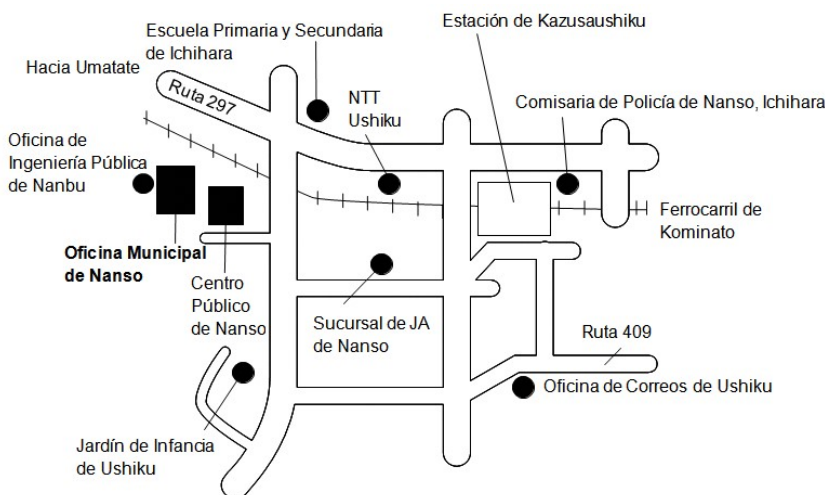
Escuela Primaria y Secundaria de Ichihara

Estación de Kazusaushiku

Hacia Umatate

Ruta 297

NTT Ushiku

Comisaria de Policía de Nanso, Ichihara

Oficina de Ingeniería Pública de Nanbu

Ferrocarril de Kominato

**Oficina Municipal de Nanso**

Centro Público de Nanso

Sucursal de JA de Nanso

Ruta 409

Oficina de Correos de Ushiku

Jardín de Infancia de Ushiku